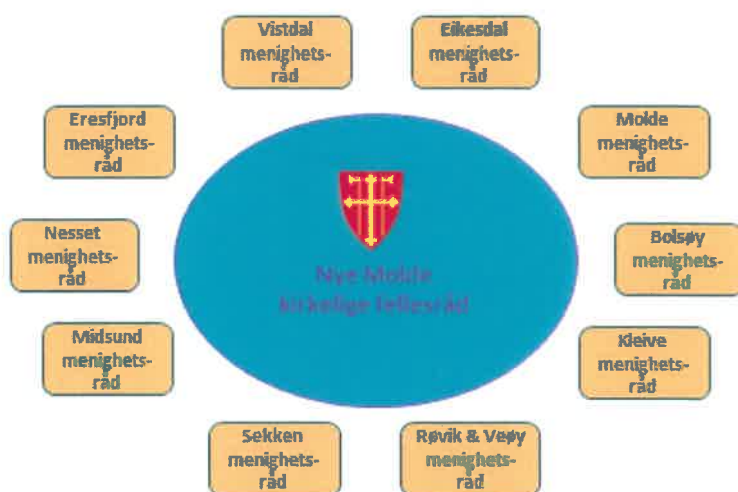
Vistdal menighetsråd

Eikesdal menighetsråd

Eresfjord menighetsråd

Molde menighetsråd

Nesset menighetsråd

Nye Molde kirkelige fellesråd

Bolsøy menighetsråd

Midsund menighetsråd

Kleive menighetsråd

Sekken menighetsråd

Røvik & Veøy menighetsråd